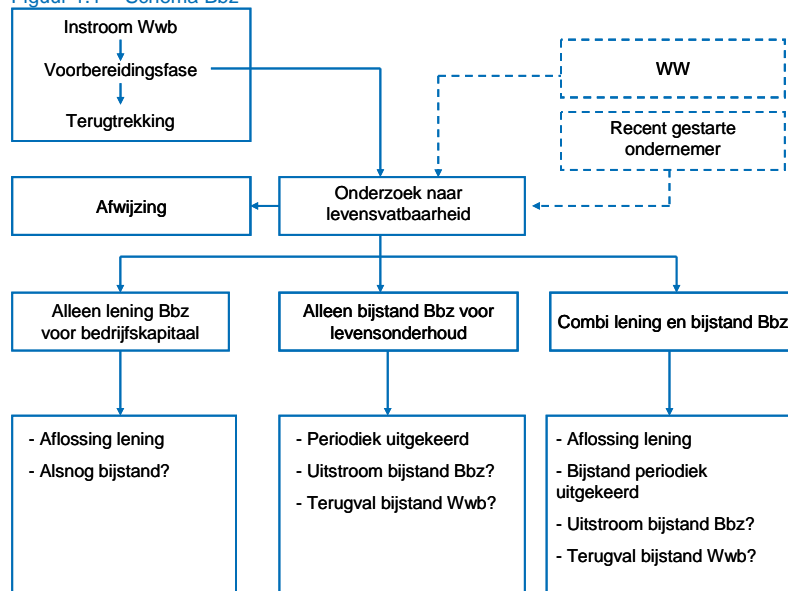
Figuur 1.1 Schema Bbz

Instroom Wwb
Voorbereidingsfase
Terugtrekking

WW

Recent gestarte ondernemer

Afwijzing

Onderzoek naar levensvatbaarheid

Alleen lening Bbz voor bedrijfskapitaal

Alleen bijstand Bbz voor levensonderhoud

Combi lening en bijstand Bbz

- Aflossing lening
- Alsnog bijstand?

- Periodiek uitgekeerd
- Uitstroom bijstand Bbz?
- Terugval bijstand Wwb?

- Aflossing lening
- Bijstand periodiek uitgekeerd
- Uitstroom bijstand Bbz?
- Terugval bijstand Wwb?